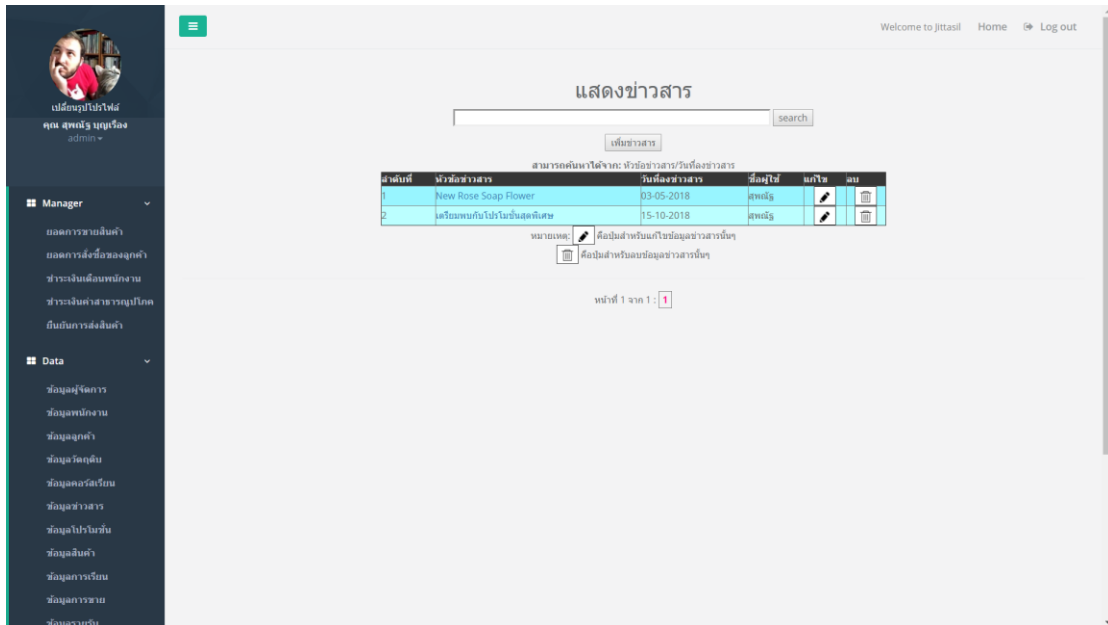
เปลี่ยนรูปโปรไฟล์
คุณ สุพณัฐ บุญเรือง
admin ▾

Manager
ยอดการขายสินค้า
ยอดการสั่งซื้อของลูกค้า
ชำระเงินเดือนพนักงาน
ชำระเงินค่าสาธารณูปโภค
ยืนยันการส่งสินค้า

Data
ข้อมูลผู้จัดการ
ข้อมูลพนักงาน
ข้อมูลลูกค้า
ข้อมูลวัตถุดิบ
ข้อมูลคอร์สเรียน
ข้อมูลข่าวสาร
ข้อมูลโปรโมชั่น
ข้อมูลสินค้า
ข้อมูลการเรียน
ข้อมูลการขาย
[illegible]

Welcome to Jittasil Home Log out

แสดงข่าวสาร

search

เพิ่มข่าวสาร

สามารถค้นหาได้จาก: หัวข้อข่าวสาร/วันที่ลงข่าวสาร

| ลำดับที่ | หัวข้อข่าวสาร | วันที่ลงข่าวสาร | ชื่อผู้ใช้ | แก้ไข | ลบ |
|---|---|---|---|---|---|
| 1 | New Rose Soap Flower | 03-05-2018 | สุพณัฐ | | |
| 2 | เตรียมพบกับโปรโมชั่นสุดพิเศษ | 15-10-2018 | สุพณัฐ | | |

หมายเหตุ: คือปุ่มสำหรับแก้ไขข้อมูลข่าวสารนั้นๆ
คือปุ่มสำหรับลบข้อมูลข่าวสารนั้นๆ

หน้าที่ 1 จาก 1 : 1